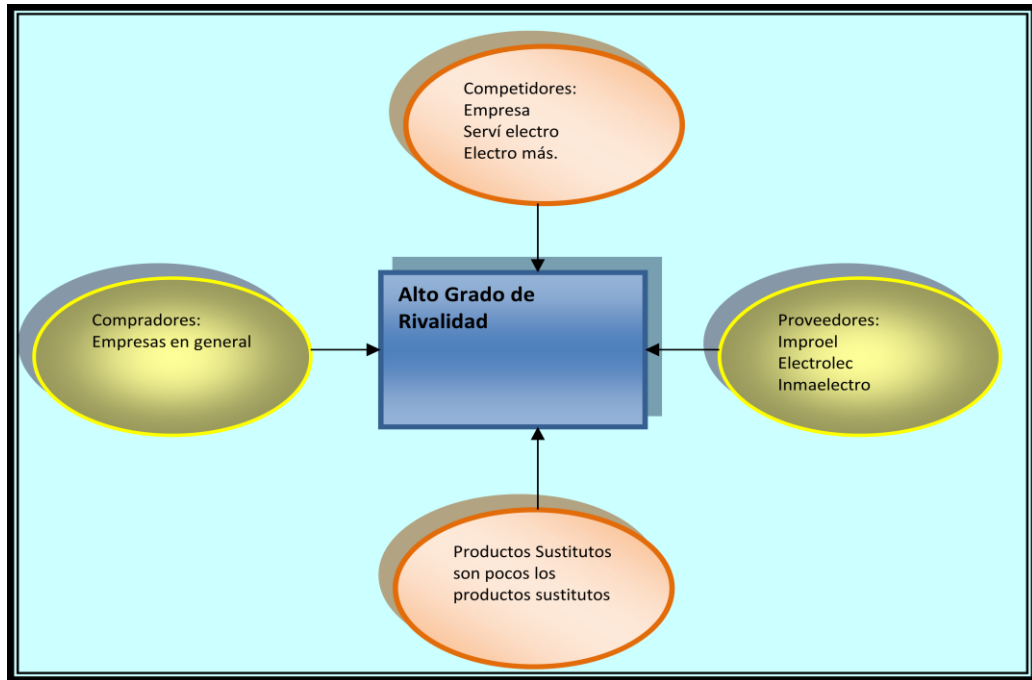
Competidores:
Empresa
Serví electro
Electro más.

Compradores:
Empresas en general

Alto Grado de Rivalidad

Proveedores:
Improel
Electrolec
Inmaelectro

Productos Sustitutos son pocos los productos sustitutos